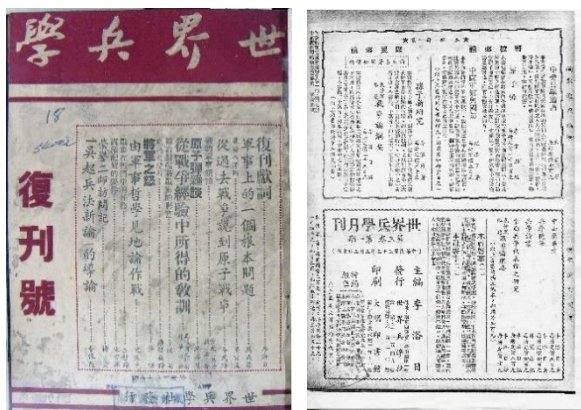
世界兵學

復刊號

18

復刊獻詞
軍事上的一個根本問題
從過去戰爭說到原子戰爭
原子彈說
從戰爭經驗中所得的教訓
戰爭之謎
由軍事哲學見地論作戰
「吳起兵法新論」的導論

世界兵學社

世界兵學月刊
第一卷 第一期

主編 李浴日
發行
印刷

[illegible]